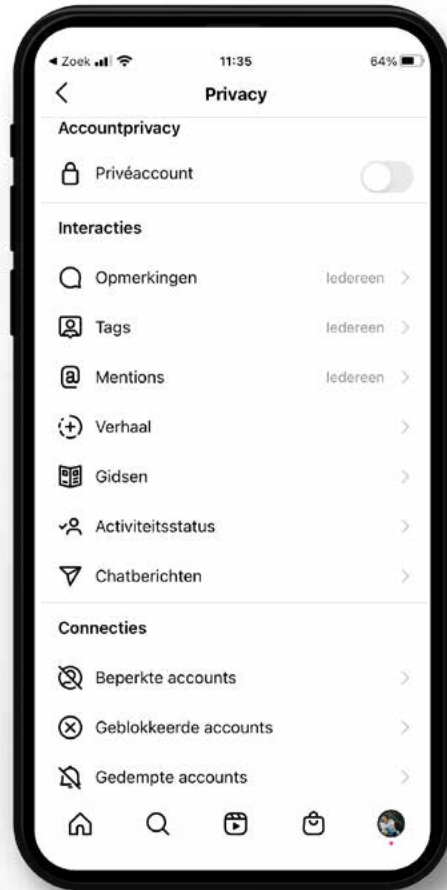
◂ Zoek 11:35 64%

Privacy

Accountprivacy

Privéaccount

Interacties

Opmerkingen Iedereen

Tags Iedereen

Mentions Iedereen

Verhaal

Gidsen

Activiteitsstatus

Chatberichten

Connecties

Beperkte accounts

Geblokkeerde accounts

Gedempte accounts